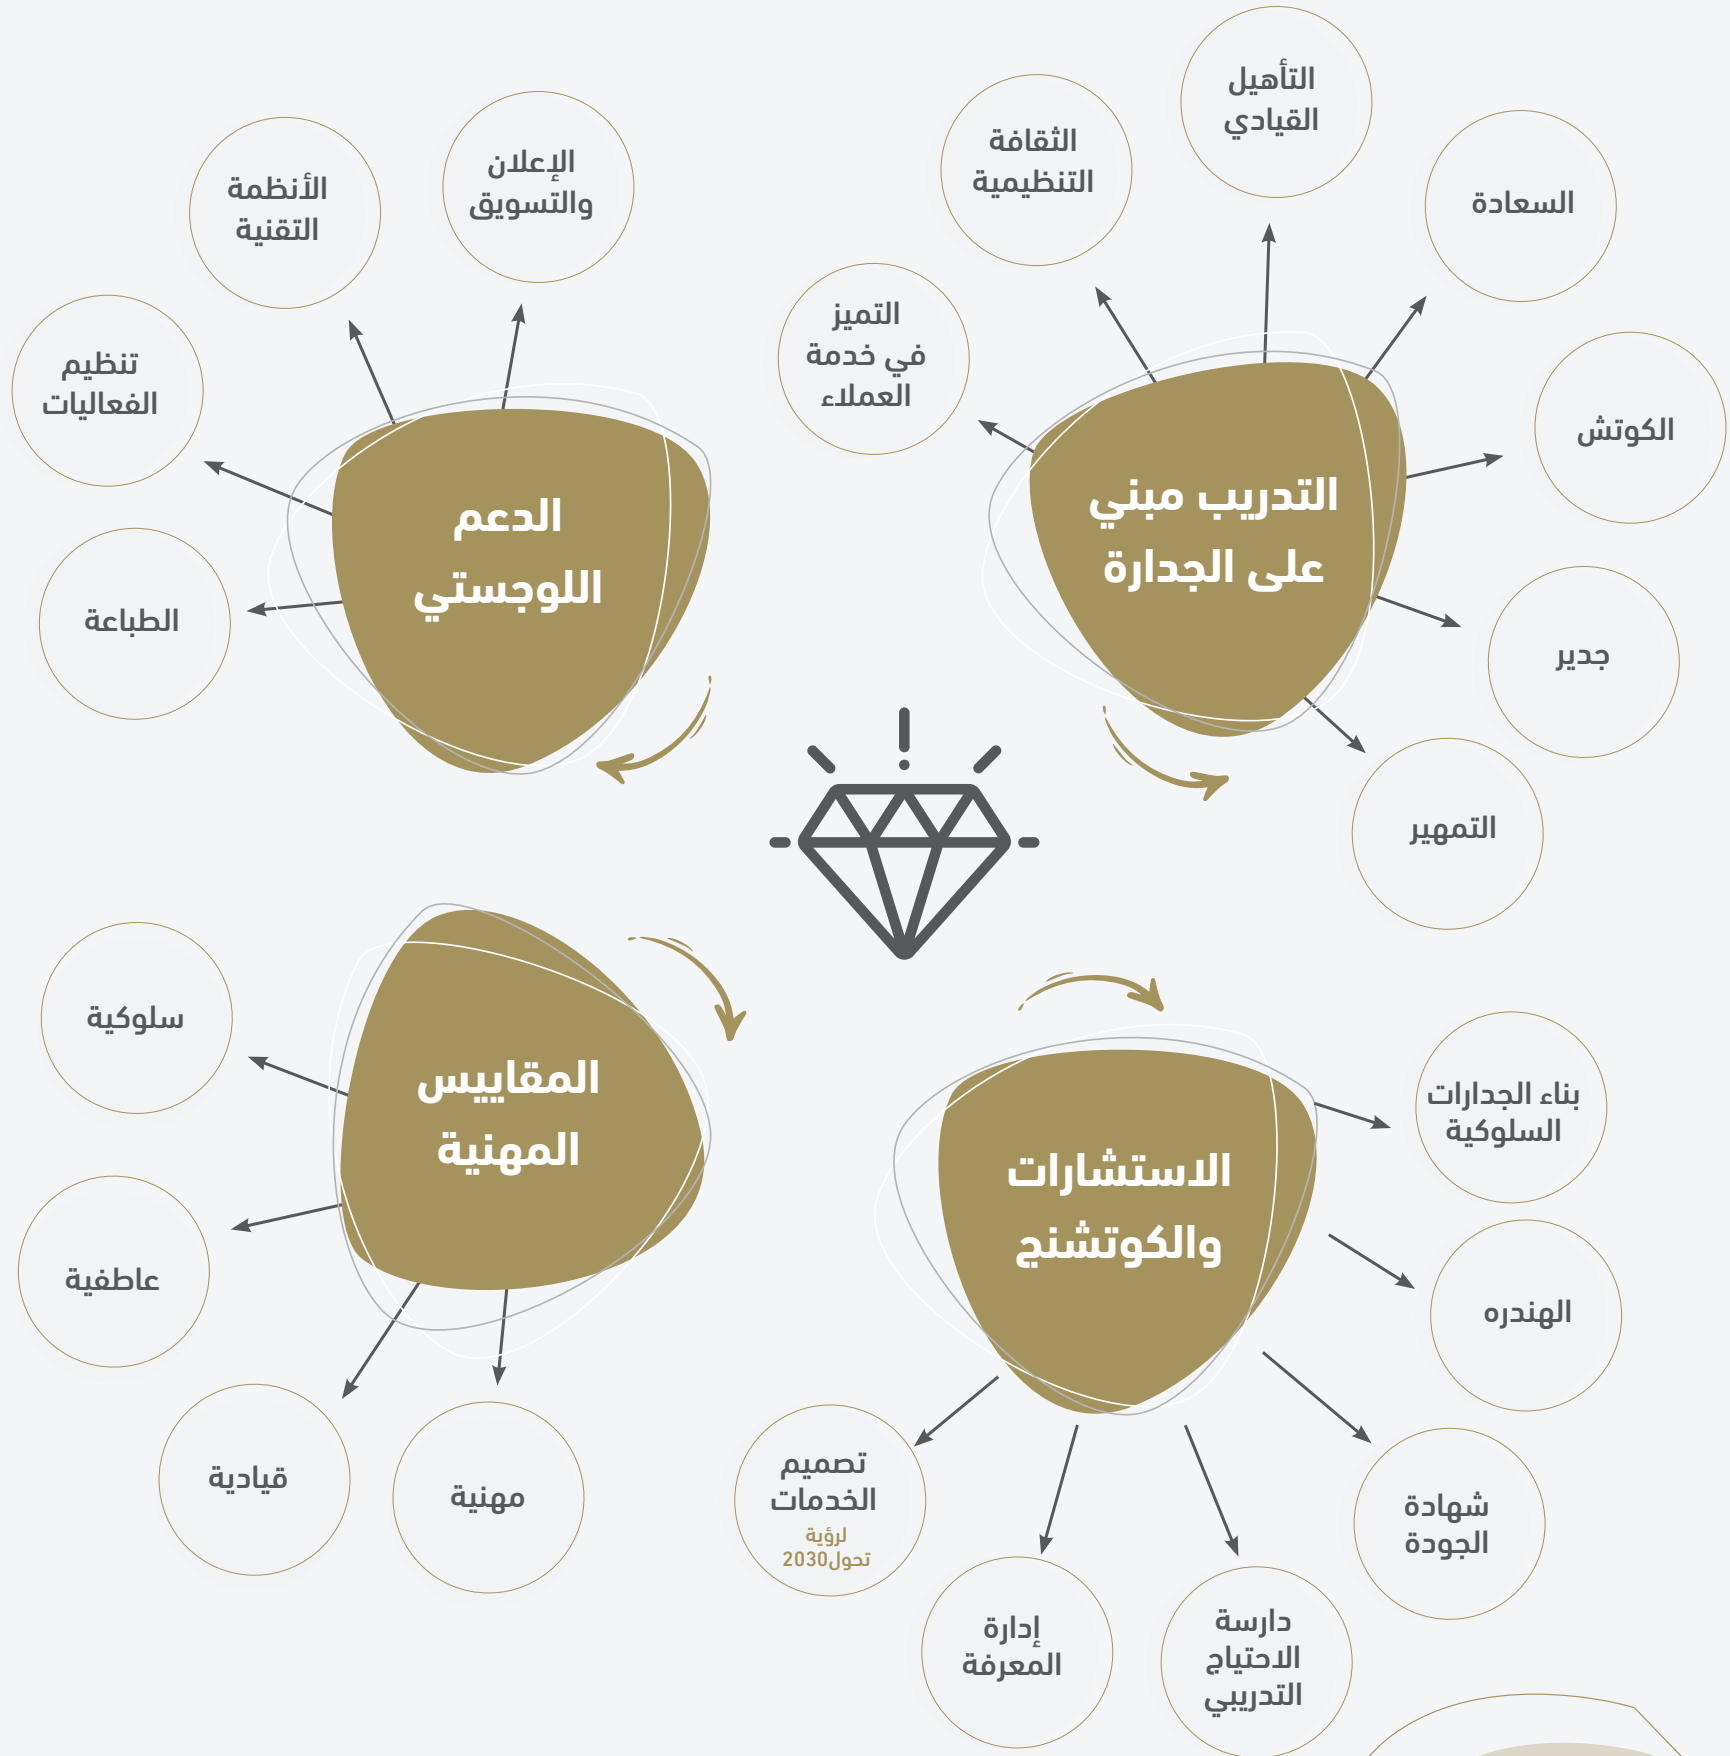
التدريب مبني على الجدارة

التأهيل القيادي

الثقافة التنظيمية

السعادة

التميز في خدمة العملاء

الكوتش

جدير

التمهير

الدعم اللوجستي

الإعلان والتسويق

الأنظمة التقنية

تنظيم الفعاليات

الطباعة

المقاييس المهنية

سلوكية

عاطفية

قيادية

مهنية

الاستشارات والكوتشنج

بناء الجدارات السلوكية

الهندره

شهادة الجودة

دارسة الاحتياج التدريبي

إدارة المعرفة

تصميم الخدمات
لرؤية
تحول2030